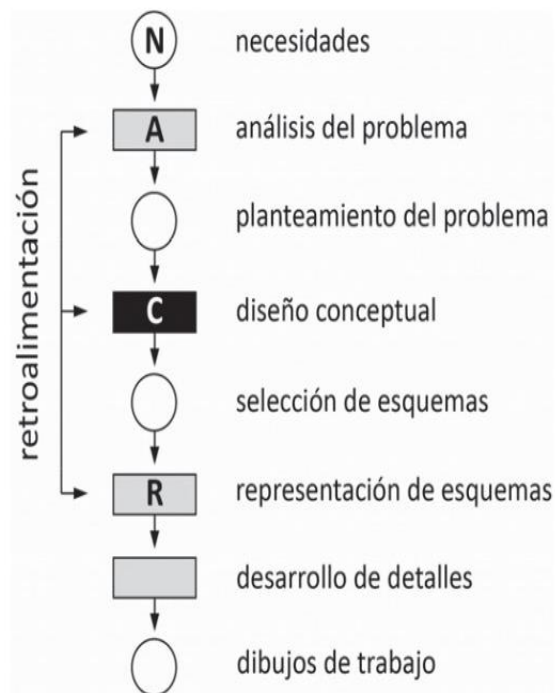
retroalimentación

N necesidades

A análisis del problema

planteamiento del problema

C diseño conceptual

selección de esquemas

R representación de esquemas

desarrollo de detalles

dibujos de trabajo